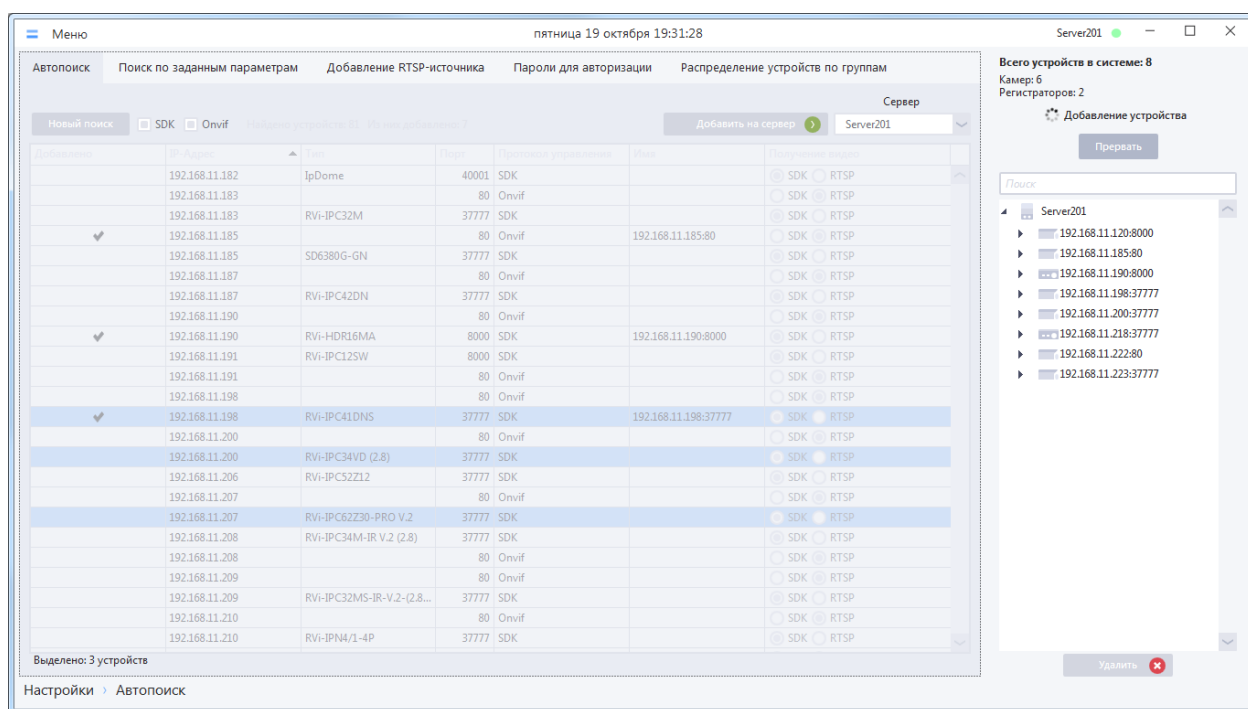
Меню

пятница 19 октября 19:31:28

Server201

Автопоиск | Поиск по заданным параметрам | Добавление RTSP-источника | Пароли для авторизации | Распределение устройств по группам

Новый поиск  SDK  Onvif  Найдено устройств: 81. Из них добавлено 7

Добавить на сервер

Сервер
Server201

| Добавлено | IP-Адрес | Тип | Порт | Протокол управления | Имя | Получение видео |
|---|---|---|---|---|---|---|
| | 192.168.11.182 | IpDome | 40001 | SDK | | SDK RTSP |
| | 192.168.11.183 | | 80 | Onvif | | SDK RTSP |
| | 192.168.11.183 | RVi-IPC32M | 37777 | SDK | | SDK RTSP |
| ✔ | 192.168.11.185 | | 80 | Onvif | 192.168.11.185:80 | SDK RTSP |
| | 192.168.11.185 | SD6380G-GN | 37777 | SDK | | SDK RTSP |
| | 192.168.11.187 | | 80 | Onvif | | SDK RTSP |
| | 192.168.11.187 | RVi-IPC42DN | 37777 | SDK | | SDK RTSP |
| | 192.168.11.190 | | 80 | Onvif | | SDK RTSP |
| ✔ | 192.168.11.190 | RVi-HDR16MA | 8000 | SDK | 192.168.11.190:8000 | SDK RTSP |
| | 192.168.11.191 | RVi-IPC12SW | 8000 | SDK | | SDK RTSP |
| | 192.168.11.191 | | 80 | Onvif | | SDK RTSP |
| | 192.168.11.198 | | 80 | Onvif | | SDK RTSP |
| ✔ | 192.168.11.198 | RVi-IPC41DNS | 37777 | SDK | 192.168.11.198:37777 | SDK RTSP |
| | 192.168.11.200 | | 80 | Onvif | | SDK RTSP |
| | 192.168.11.200 | RVi-IPC34VD (2.8) | 37777 | SDK | | SDK RTSP |
| | 192.168.11.206 | RVi-IPC52Z12 | 37777 | SDK | | SDK RTSP |
| | 192.168.11.207 | | 80 | Onvif | | SDK RTSP |
| | 192.168.11.207 | RVi-IPC62Z30-PRO V.2 | 37777 | SDK | | SDK RTSP |
| | 192.168.11.208 | RVi-IPC34M-IR V.2 (2.8) | 37777 | SDK | | SDK RTSP |
| | 192.168.11.208 | | 80 | Onvif | | SDK RTSP |
| | 192.168.11.209 | | 80 | Onvif | | SDK RTSP |
| | 192.168.11.209 | RVi-IPC32MS-IR-V.2-(2.8... | 37777 | SDK | | SDK RTSP |
| | 192.168.11.210 | | 80 | Onvif | | SDK RTSP |
| | 192.168.11.210 | RVi-IPN4/1-4P | 37777 | SDK | | SDK RTSP |

Выделено: 3 устройств

Всего устройств в системе: 8
Камер: 6
Регистраторов: 2

Добавление устройства

Прервать

Поиск

Server201
192.168.11.120:8000
192.168.11.185:80
192.168.11.190:8000
192.168.11.198:37777
192.168.11.200:37777
192.168.11.218:37777
192.168.11.222:80
192.168.11.223:37777

Удалить

Настройки › Автопоиск